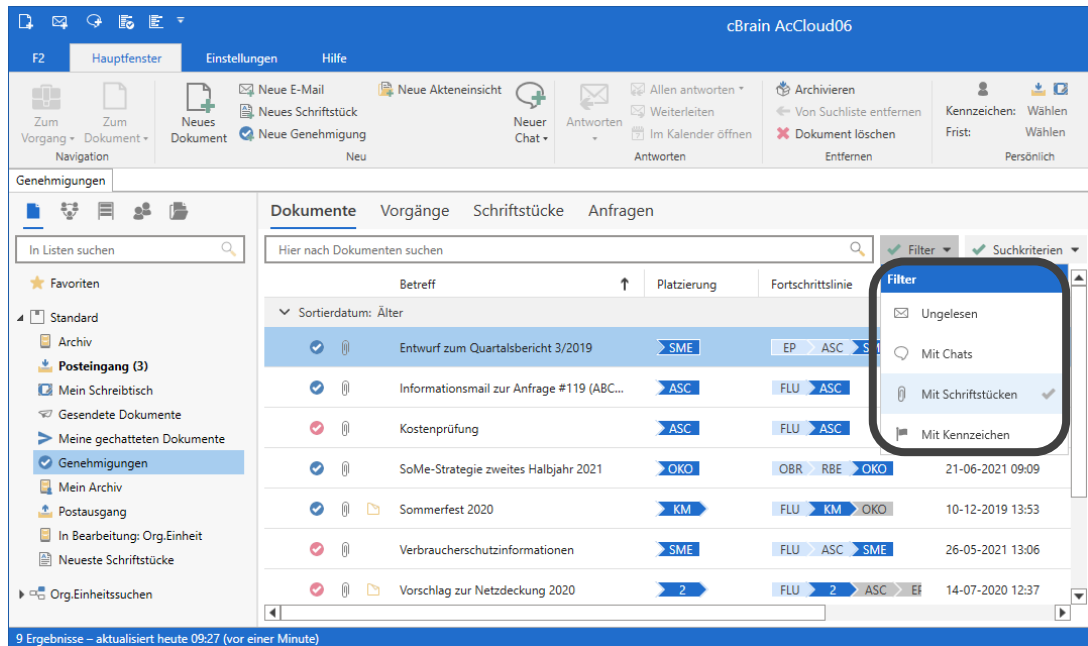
cBrain AcCloud06

F2 Hauptfenster Einstellungen Hilfe

Zum Vorgang
Zum Dokument
Navigation

Neues Dokument
Neue E-Mail
Neues Schriftstück
Neue Genehmigung
Neue Akteneinsicht
Neuer Chat
Neu

Antworten
Allen antworten
Weiterleiten
Im Kalender öffnen
Antworten

Archivieren
Von Suchliste entfernen
Dokument löschen
Entfernen

Kennzeichen: Wählen
Frist: Wählen
Persönlich

Genehmigungen

In Listen suchen

Favoriten
Standard
Archiv
Posteingang (3)
Mein Schreibtisch
Gesendete Dokumente
Meine gechatteten Dokumente
Genehmigungen
Mein Archiv
Postausgang
In Bearbeitung: Org.Einheit
Neueste Schriftstücke
Org.Einheitssuchen

Dokumente Vorgänge Schriftstücke Anfragen

Hier nach Dokumenten suchen

Filter Suchkriterien

| Betreff | Platzierung | Fortschrittslinie | |
|---|---|---|---|
| Sortierdatum: Älter | | | |
| Entwurf zum Quartalsbericht 3/2019 | SME | EP ASC S | |
| Informationsmail zur Anfrage #119 (ABC... | ASC | FLU ASC | |
| Kostenprüfung | ASC | FLU ASC | |
| SoMe-Strategie zweites Halbjahr 2021 | OKO | OBR RBE OKO | 21-06-2021 09:09 |
| Sommerfest 2020 | KM | FLU KM OKO | 10-12-2019 13:53 |
| Verbraucherschutzinformationen | SME | FLU ASC SME | 26-05-2021 13:06 |
| Vorschlag zur Netzdeckung 2020 | 2 | FLU 2 ASC EF | 14-07-2020 12:37 |

Filter
Ungelesen
Mit Chats
Mit Schriftstücken
Mit Kennzeichen

9 Ergebnisse – aktualisiert heute 09:27 (vor einer Minute)